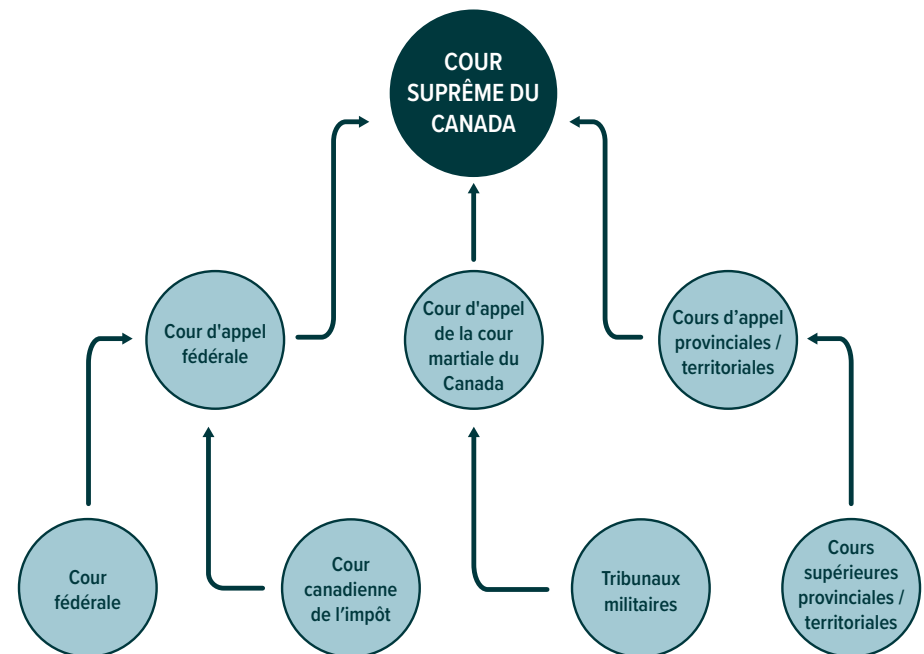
COUR SUPRÊME DU CANADA

Cour d'appel fédérale

Cour d'appel de la cour martiale du Canada

Cours d’appel provinciales / territoriales

Cour fédérale

Cour canadienne de l’impôt

Tribunaux militaires

Cours supérieures provinciales / territoriales